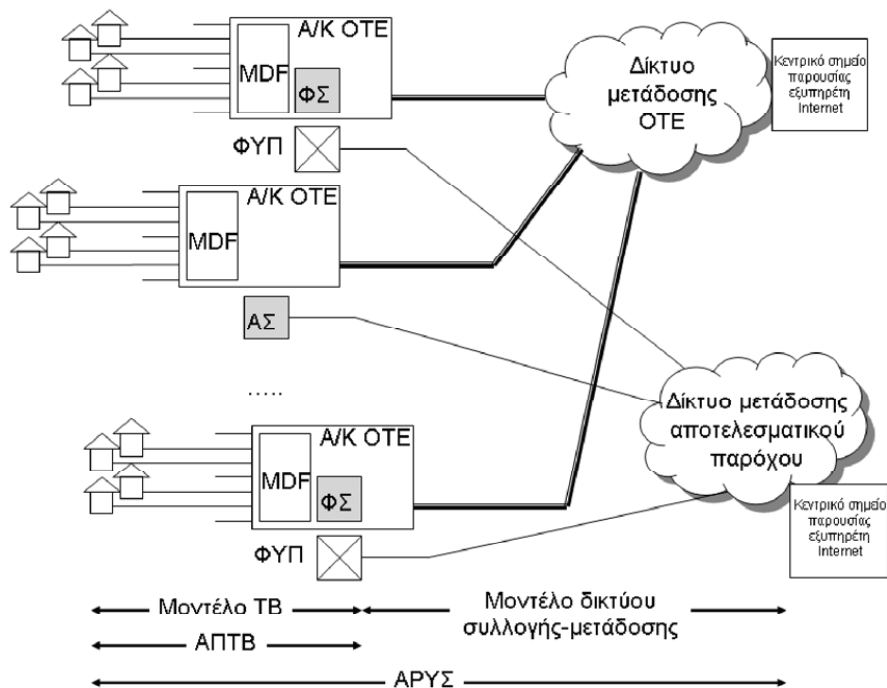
Α/Κ ΟΤΕ

MDF

ΦΣ

ΦΥΠ

Δίκτυο μετάδοσης ΟΤΕ

Κεντρικό σημείο παρουσίας εξυπηρέτη Internet

Α/Κ ΟΤΕ

MDF

ΑΣ

.....

Α/Κ ΟΤΕ

MDF

ΦΣ

ΦΥΠ

Δίκτυο μετάδοσης αποτελεσματικού παρόχου

Κεντρικό σημείο παρουσίας εξυπηρέτη Internet

Μοντέλο ΤΒ

Μοντέλο δικτύου συλλογής-μετάδοσης

ΑΠΤΒ

ΑΡΥΣ